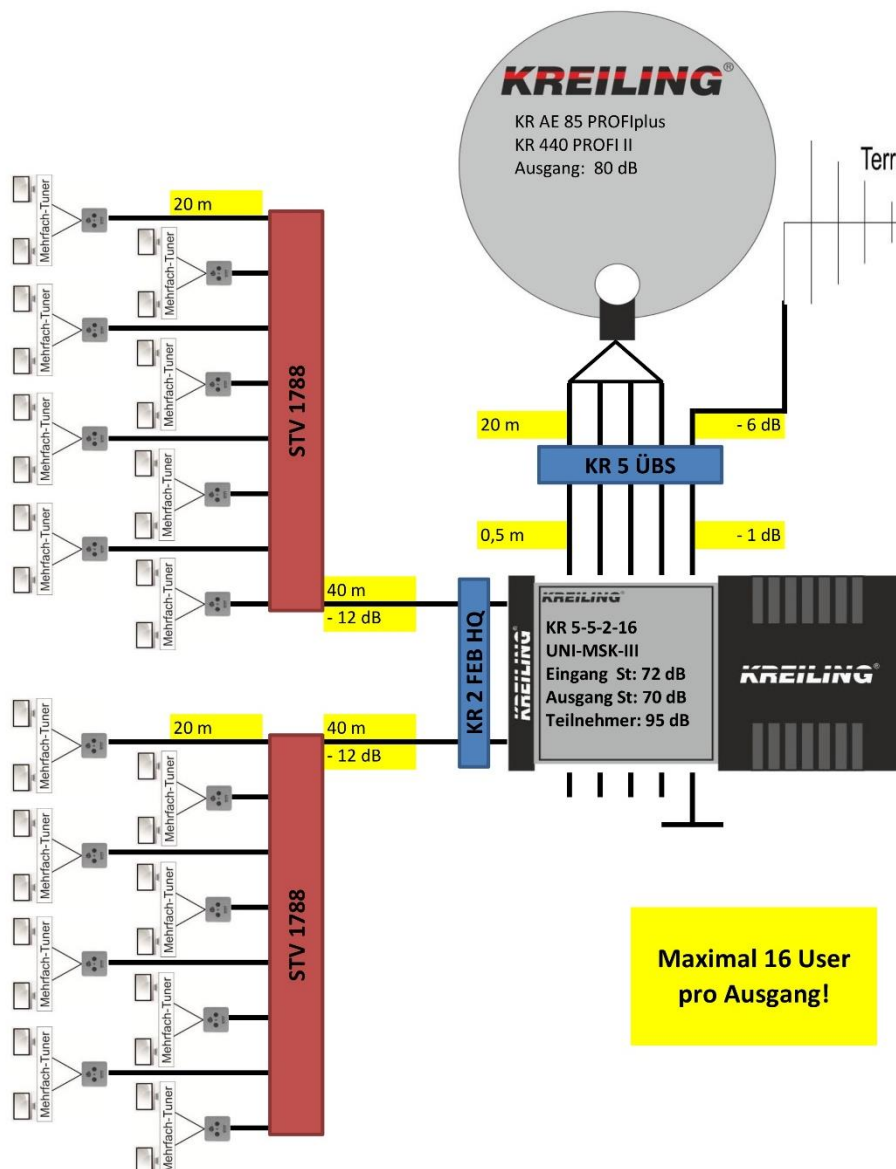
KREILING®
KR AE 85 PROFIplus
KR 440 PROFI II
Ausgang: 80 dB

Terr

20 m

Mehrfach-Tuner
Mehrfach-Tuner
Mehrfach-Tuner
Mehrfach-Tuner
Mehrfach-Tuner
Mehrfach-Tuner
Mehrfach-Tuner
Mehrfach-Tuner
Mehrfach-Tuner
Mehrfach-Tuner
Mehrfach-Tuner
Mehrfach-Tuner

STV 1788

20 m
- 6 dB
KR 5 ÜBS
0,5 m
- 1 dB

40 m
- 12 dB

KR 2 FEB HQ

KREILING
KREILING®
KR 5-5-2-16
UNI-MSK-III
Eingang St: 72 dB
Ausgang St: 70 dB
Teilnehmer: 95 dB

KREILING®

20 m
40 m
- 12 dB

Mehrfach-Tuner
Mehrfach-Tuner
Mehrfach-Tuner
Mehrfach-Tuner
Mehrfach-Tuner
Mehrfach-Tuner
Mehrfach-Tuner
Mehrfach-Tuner
Mehrfach-Tuner
Mehrfach-Tuner
Mehrfach-Tuner
Mehrfach-Tuner

STV 1788

Maximal 16 User pro Ausgang!